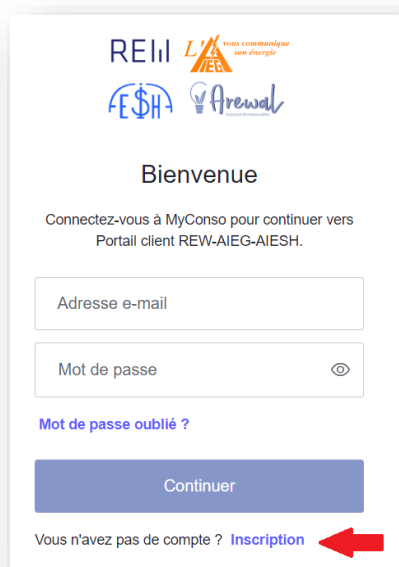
REW L'AIEG vous communique son énergie
AESH Arewal

Bienvenue

Connectez-vous à MyConso pour continuer vers Portail client REW-AIEG-AIESH.

Adresse e-mail

Mot de passe

Mot de passe oublié ?

Continuer

Vous n'avez pas de compte ? Inscription